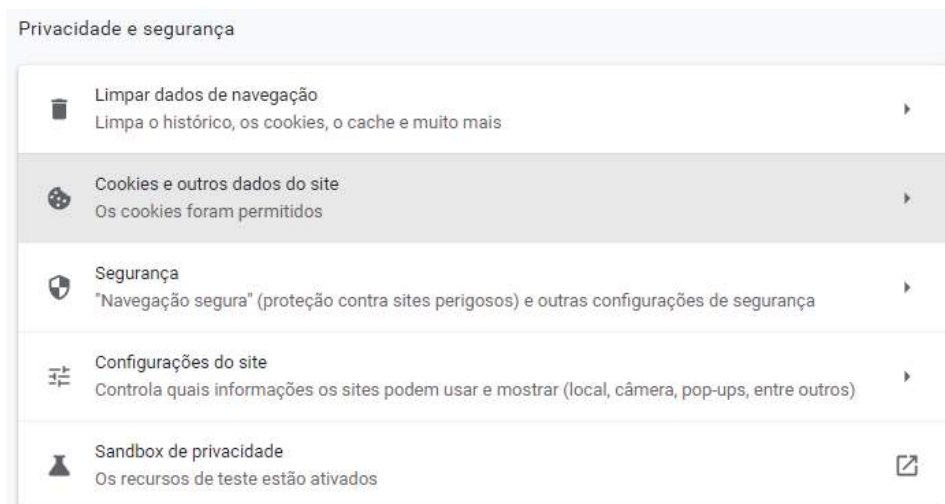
Privacidade e segurança

Limpar dados de navegação
Limpa o histórico, os cookies, o cache e muito mais

Cookies e outros dados do site
Os cookies foram permitidos

Segurança
"Navegação segura" (proteção contra sites perigosos) e outras configurações de segurança

Configurações do site
Controla quais informações os sites podem usar e mostrar (local, câmera, pop-ups, entre outros)

Sandbox de privacidade
Os recursos de teste estão ativados